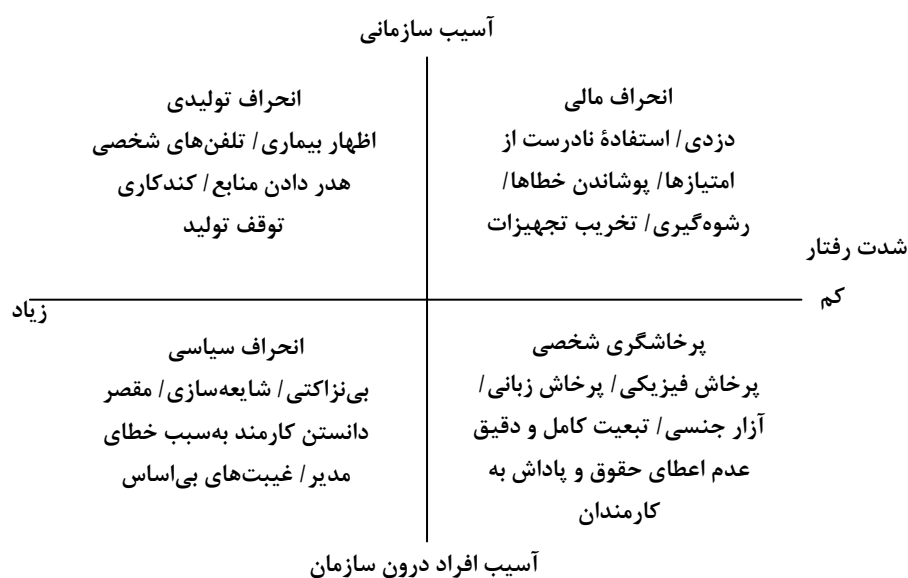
آسیب سازمانی

انحراف مالی
دزدی/ استفادهٔ نادرست از امتیازها/ پوشاندن خطاها/ رشوه‌گیری/ تخریب تجهیزات

انحراف تولیدی
اظهار بیماری/ تلفن‌های شخصی هدر دادن منابع/ کندکاری توقف تولید

شدت رفتار
کم

زیاد

پرخاشگری شخصی
پرخاش فیزیکی/ پرخاش زبانی/ آزار جنسی/ تبعیت کامل و دقیق عدم اعطای حقوق و پاداش به کارمندان

انحراف سیاسی
بی‌نزاکتی/ شایعه‌سازی/ مقصر دانستن کارمند به‌سبب خطای مدیر/ غیبت‌های بی‌اساس

آسیب افراد درون سازمان